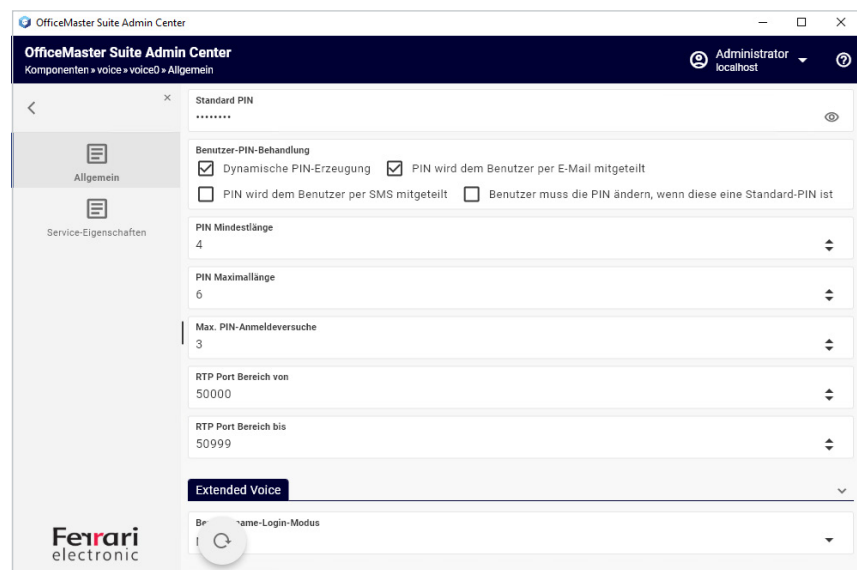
OfficeMaster Suite Admin Center

OfficeMaster Suite Admin Center
Komponenten » voice » voice0 » Allgemein

Administrator
localhost

Allgemein

Service-Eigenschaften

Standard PIN
••••••••

Benutzer-PIN-Behandlung
Dynamische PIN-Erzeugung
PIN wird dem Benutzer per E-Mail mitgeteilt
PIN wird dem Benutzer per SMS mitgeteilt
Benutzer muss die PIN ändern, wenn diese eine Standard-PIN ist

PIN Mindestlänge
4

PIN Maximallänge
6

Max. PIN-Anmeldeversuche
3

RTP Port Bereich von
50000

RTP Port Bereich bis
50999

Extended Voice

Be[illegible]ame-Login-Modus

Ferrari
electronic